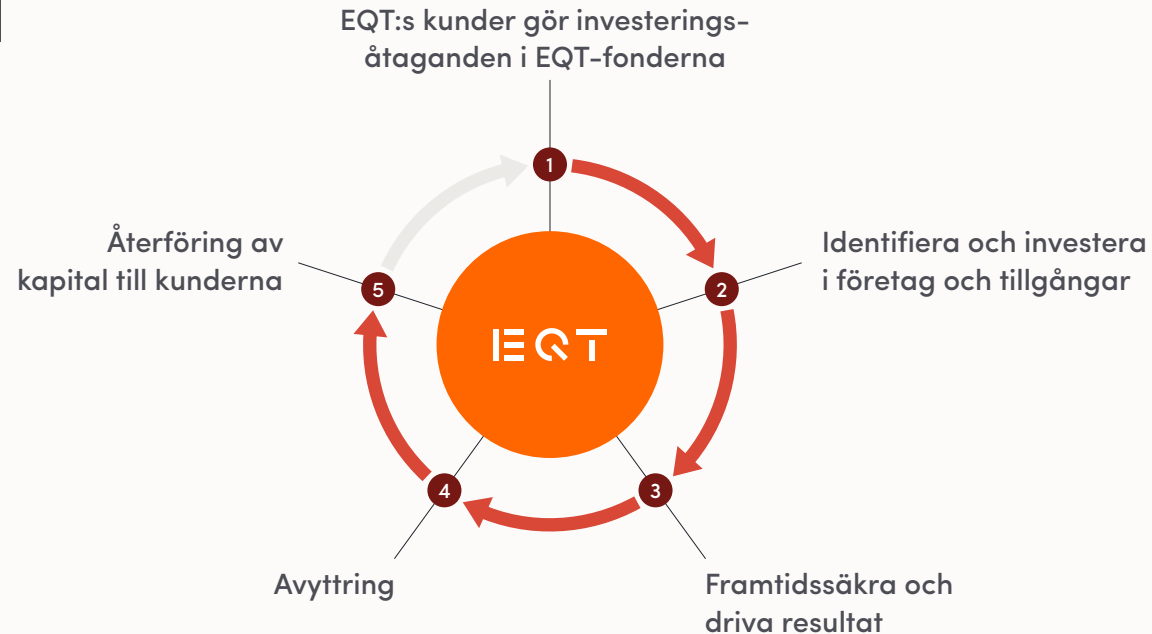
EQT:s kunder gör investeringsåtaganden i EQT-fonderna

1

Identifiera och investera i företag och tillgångar

2

EQT

3

Framtidssäkra och driva resultat

4

Avyttring

5

Återföring av kapital till kunderna